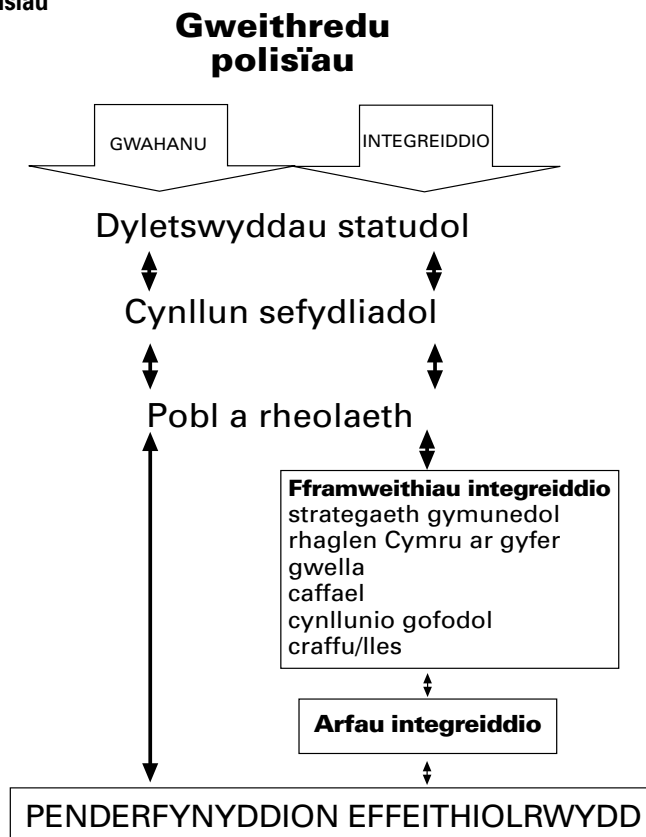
isïau

Gweithredu polisïau

GWAHANU

INTEGREIDDIO

Dyletswyddau statudol

Cynllun sefydliadol

Pobl a rheolaeth

Fframweithiau integreiddio
strategaeth gymunedol
rhaglen Cymru ar gyfer gwella
caffael
cynllunio gofodol
craffu/lles

Arfau integreiddio

PENDERFYNYDDION EFFEITHIOLRWYDD